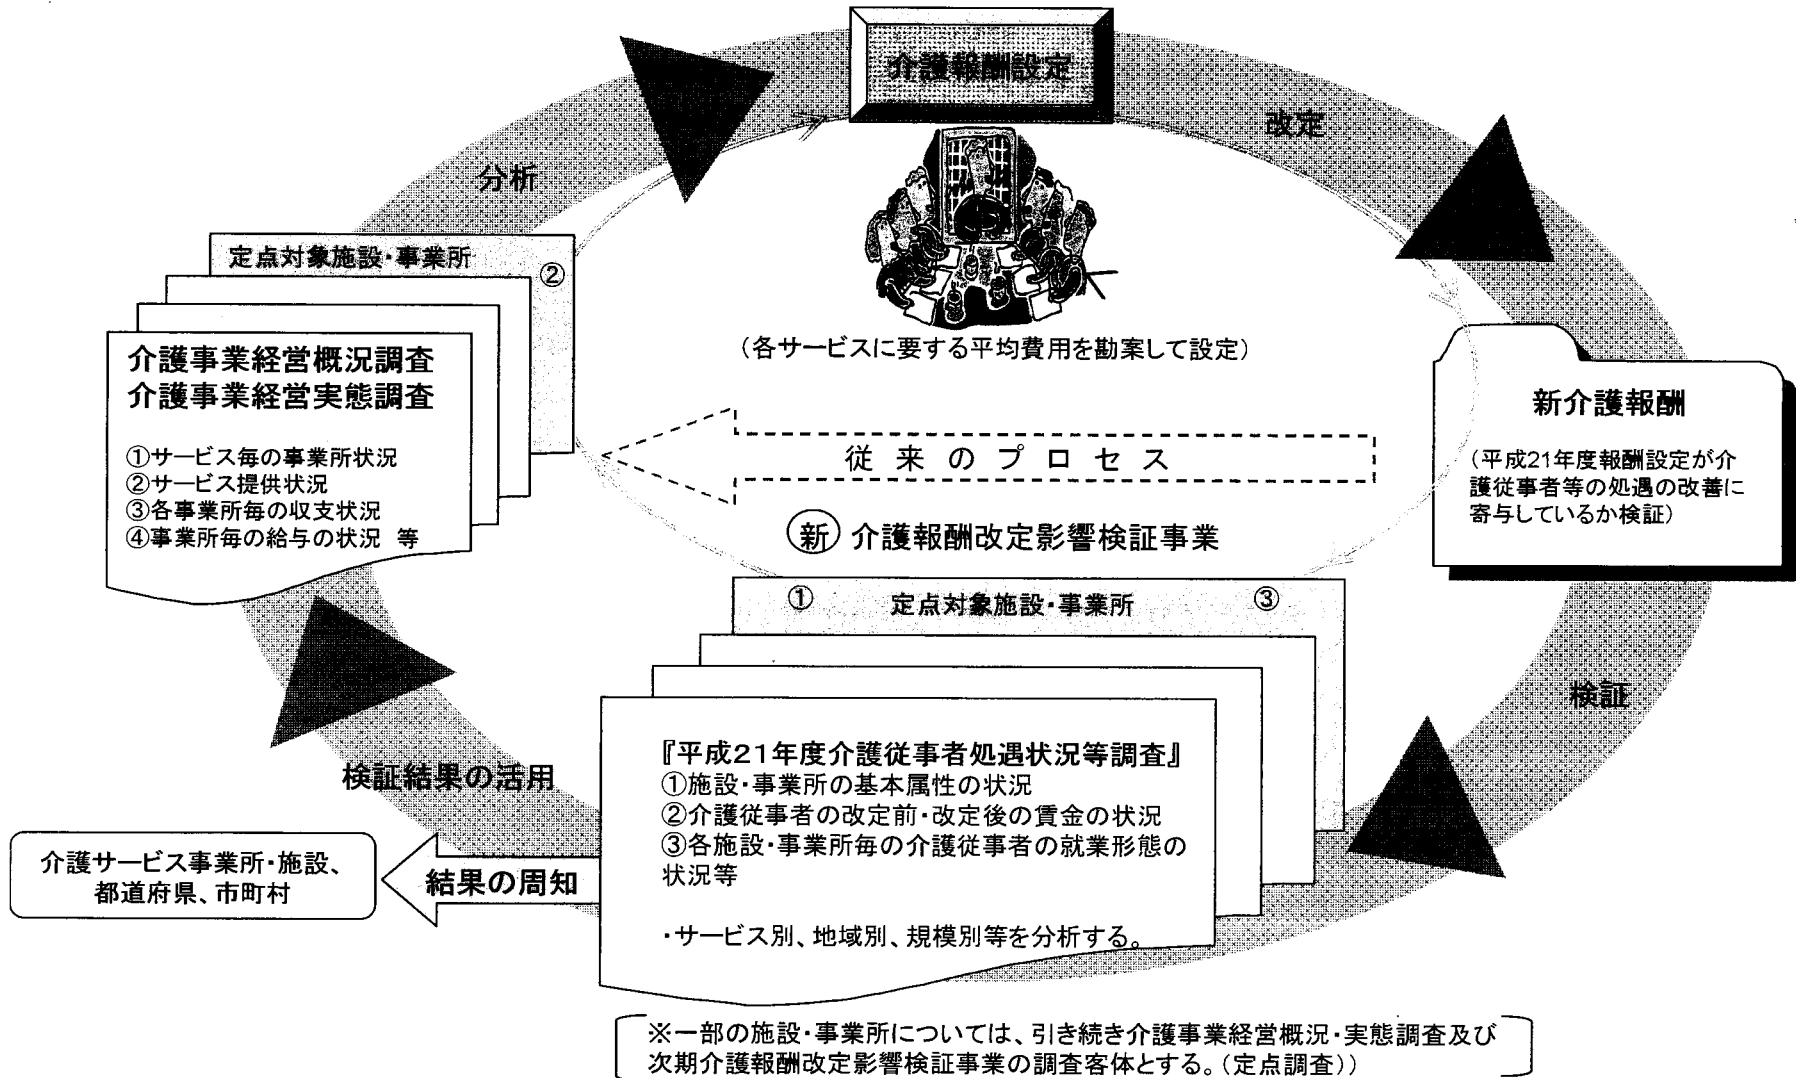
介護報酬設定

改定

分析

定点対象施設・事業所 ②

介護事業経営概況調査
介護事業経営実態調査

①サービス毎の事業所状況
②サービス提供状況
③各事業所毎の収支状況
④事業所毎の給与の状況 等

（各サービスに要する平均費用を勘案して設定）

新介護報酬

（平成21年度報酬設定が介護従事者等の処遇の改善に寄与しているか検証）

従来のプロセス

新 介護報酬改定影響検証事業

① 定点対象施設・事業所 ③

検証

『平成21年度介護従事者処遇状況等調査』
①施設・事業所の基本属性の状況
②介護従事者の改定前・改定後の賃金の状況
③各施設・事業所毎の介護従事者の就業形態の状況等

・サービス別、地域別、規模別等を分析する。

検証結果の活用

介護サービス事業所・施設、都道府県、市町村

結果の周知

※一部の施設・事業所については、引き続き介護事業経営概況・実態調査及び次期介護報酬改定影響検証事業の調査客体とする。（定点調査））